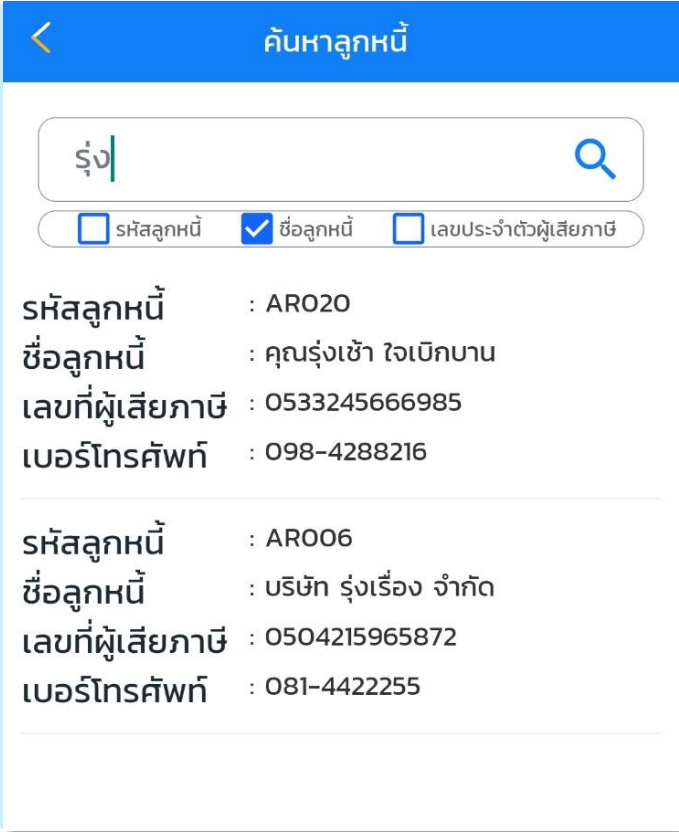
<
ค้นหาลูกหนี้

รุ่ง

รหัสลูกหนี้ ชื่อลูกหนี้ เลขประจำตัวผู้เสียภาษี

รหัสลูกหนี้ : AR020
ชื่อลูกหนี้ : คุณรุ่งเช้า ใจเบิกบาน
เลขที่ผู้เสียภาษี : 0533245666985
เบอร์โทรศัพท์ : 098-4288216

รหัสลูกหนี้ : AR006
ชื่อลูกหนี้ : บริษัท รุ่งเรือง จำกัด
เลขที่ผู้เสียภาษี : 0504215965872
เบอร์โทรศัพท์ : 081-4422255